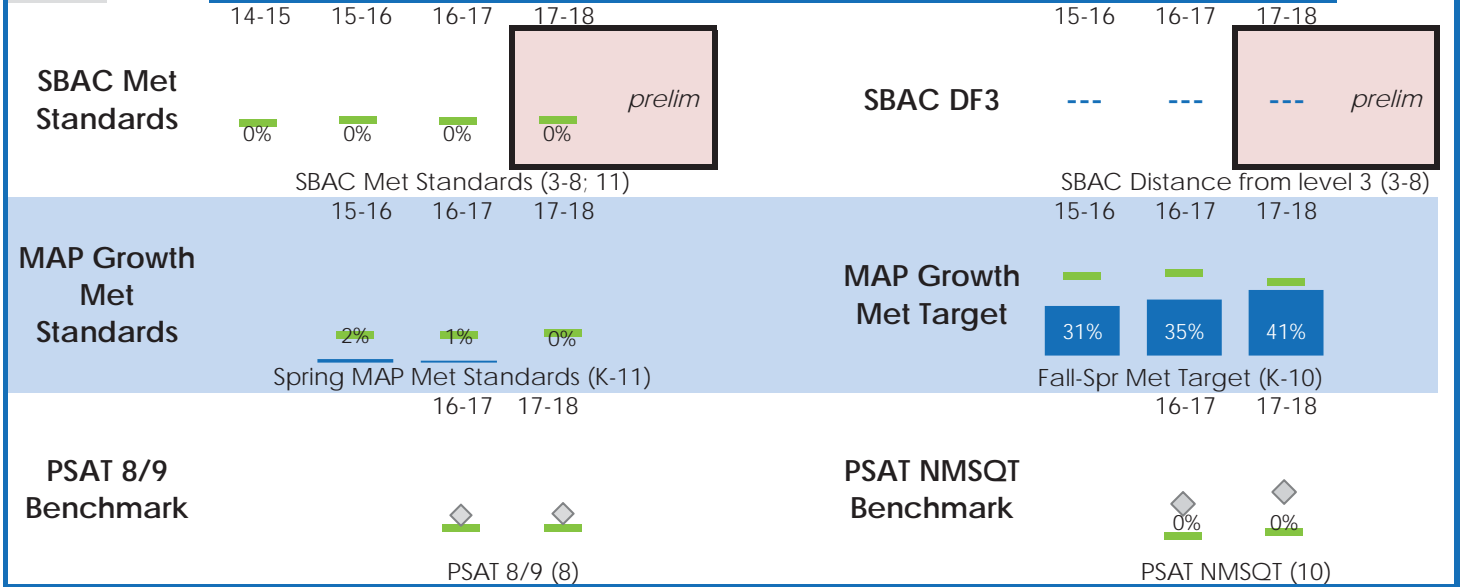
14-15 15-16 16-17 17-18

SBAC Met Standards

0% 0% 0% 0%

prelim

SBAC Met Standards (3-8; 11)

15-16 16-17 17-18

SBAC DF3

--- --- ---

prelim

SBAC Distance from level 3 (3-8)

15-16 16-17 17-18

MAP Growth Met Standards

2% 1% 0%

Spring MAP Met Standards (K-11)

15-16 16-17 17-18

MAP Growth Met Target

31% 35% 41%

Fall-Spr Met Target (K-10)

16-17 17-18

PSAT 8/9 Benchmark

PSAT 8/9 (8)

16-17 17-18

PSAT NMSQT Benchmark

0% 0%

PSAT NMSQT (10)